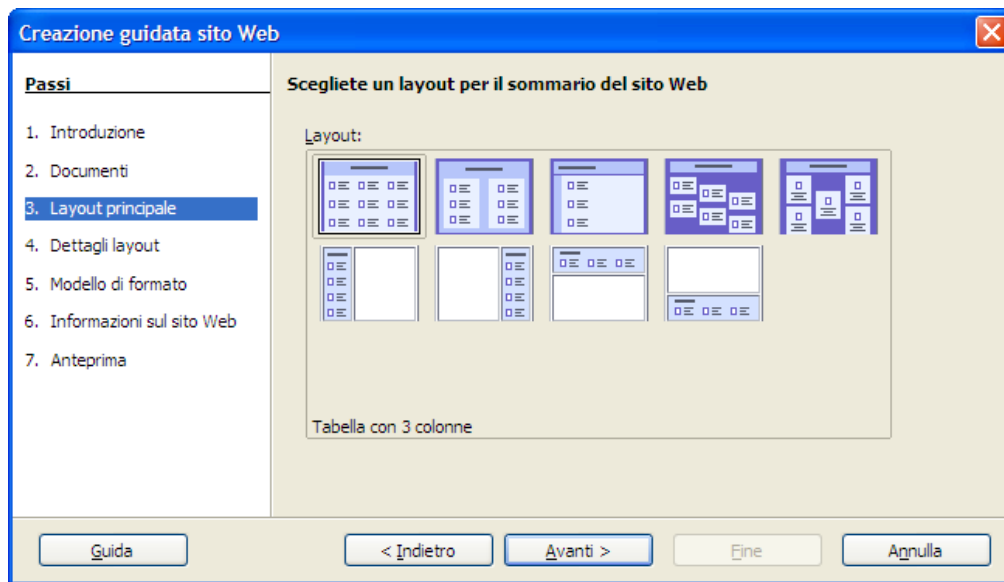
Creazione guidata sito Web

Passi

1. Introduzione
2. Documenti
3. Layout principale
4. Dettagli layout
5. Modello di formato
6. Informazioni sul sito Web
7. Anteprima

Scegliete un layout per il sommario del sito Web

Layout:

Tabella con 3 colonne

Guida
< Indietro
Avanti >
Fine
Annulla